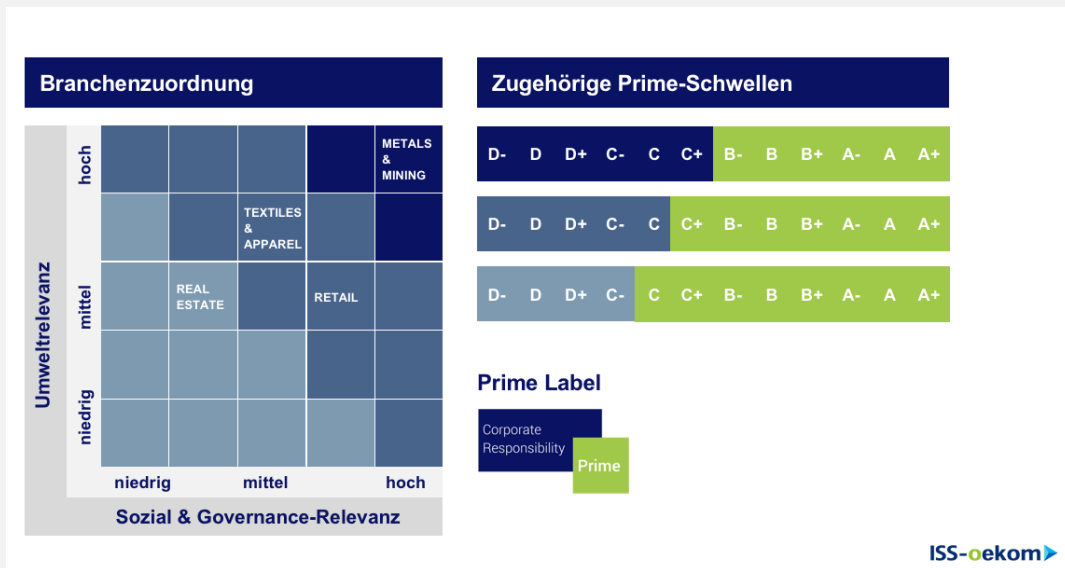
Branchenzuordnung

Umweltrelevanz

hoch

mittel

niedrig

METALS & MINING

TEXTILES & APPAREL

REAL ESTATE

RETAIL

niedrig mittel hoch

Sozial & Governance-Relevanz

Zugehörige Prime-Schwellen

| D- | D | D+ | C- | C | C+ | B- | B | B+ | A- | A | A+ |
|---|---|---|---|---|---|---|---|---|---|---|---|

| D- | D | D+ | C- | C | C+ | B- | B | B+ | A- | A | A+ |
|---|---|---|---|---|---|---|---|---|---|---|---|

| D- | D | D+ | C- | C | C+ | B- | B | B+ | A- | A | A+ |
|---|---|---|---|---|---|---|---|---|---|---|---|

Prime Label

Corporate Responsibility

Prime

ISS-oekom